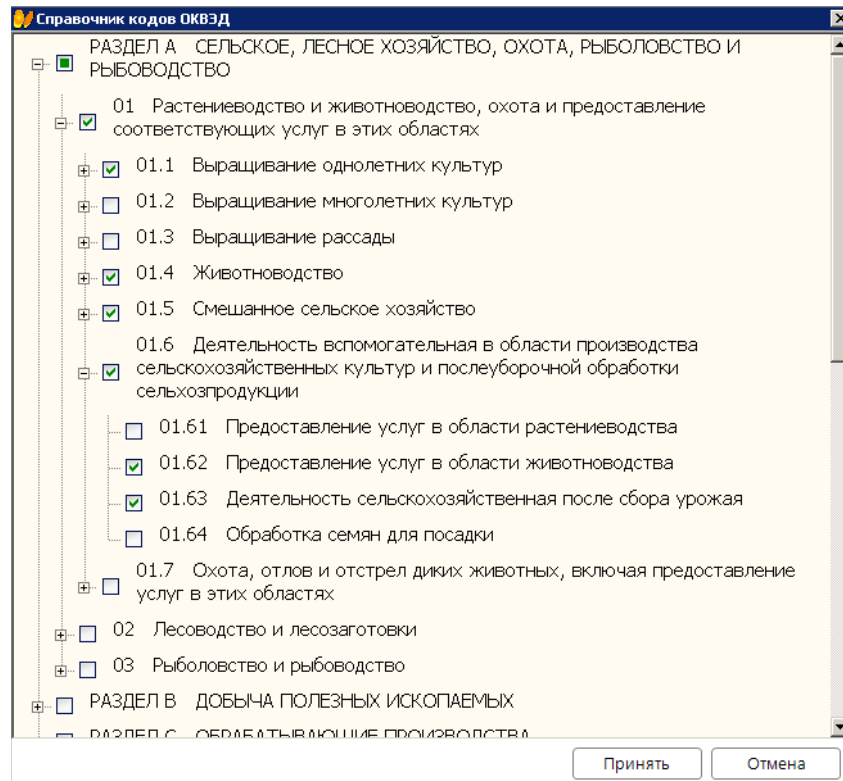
Справочник кодов ОКВЭД

РАЗДЕЛ А СЕЛЬСКОЕ, ЛЕСНОЕ ХОЗЯЙСТВО, ОХОТА, РЫБОЛОВСТВО И РЫБОВОДСТВО

01 Растениеводство и животноводство, охота и предоставление соответствующих услуг в этих областях

01.1 Выращивание однолетних культур

01.2 Выращивание многолетних культур

01.3 Выращивание рассады

01.4 Животноводство

01.5 Смешанное сельское хозяйство

01.6 Деятельность вспомогательная в области производства сельскохозяйственных культур и послеуборочной обработки сельхозпродукции

01.61 Предоставление услуг в области растениеводства

01.62 Предоставление услуг в области животноводства

01.63 Деятельность сельскохозяйственная после сбора урожая

01.64 Обработка семян для посадки

01.7 Охота, отлов и отстрел диких животных, включая предоставление услуг в этих областях

02 Лесоводство и лесозаготовки

03 Рыболовство и рыбоводство

РАЗДЕЛ В ДОБЫЧА ПОЛЕЗНЫХ ИСКОПАЕМЫХ

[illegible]

Принять

Отмена